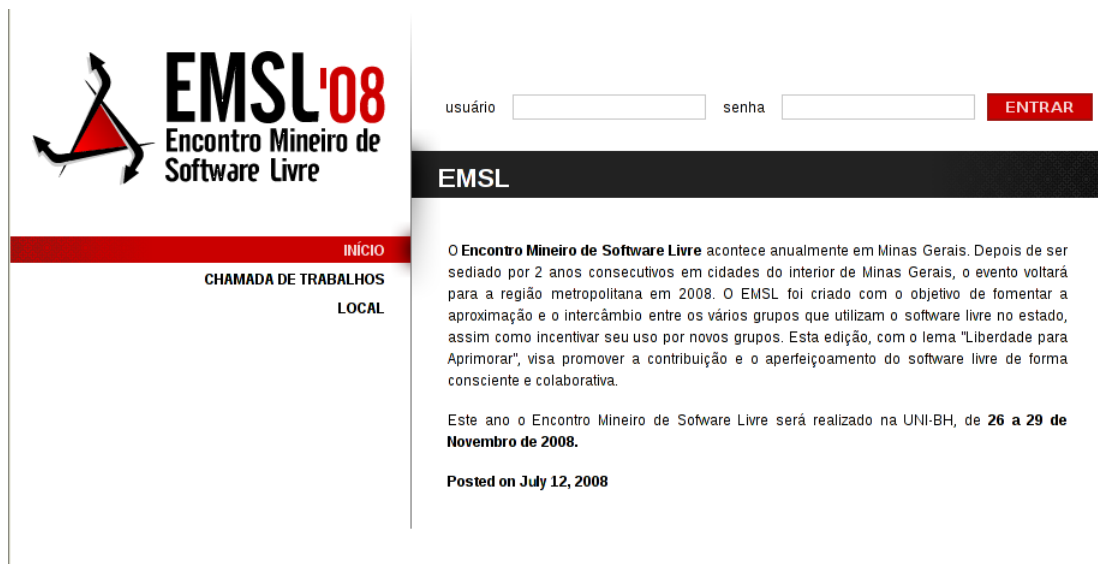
EMSL'08
Encontro Mineiro de Software Livre

usuário senha ENTRAR

EMSL

INÍCIO
CHAMADA DE TRABALHOS
LOCAL

O **Encontro Mineiro de Software Livre** acontece anualmente em Minas Gerais. Depois de ser sediado por 2 anos consecutivos em cidades do interior de Minas Gerais, o evento voltará para a região metropolitana em 2008. O EMSL foi criado com o objetivo de fomentar a aproximação e o intercâmbio entre os vários grupos que utilizam o software livre no estado, assim como incentivar seu uso por novos grupos. Esta edição, com o lema "Liberdade para Aprimorar", visa promover a contribuição e o aperfeiçoamento do software livre de forma consciente e colaborativa.

Este ano o Encontro Mineiro de Sofware Livre será realizado na UNI-BH, de **26 a 29 de Novembro de 2008.**

**Posted on July 12, 2008**